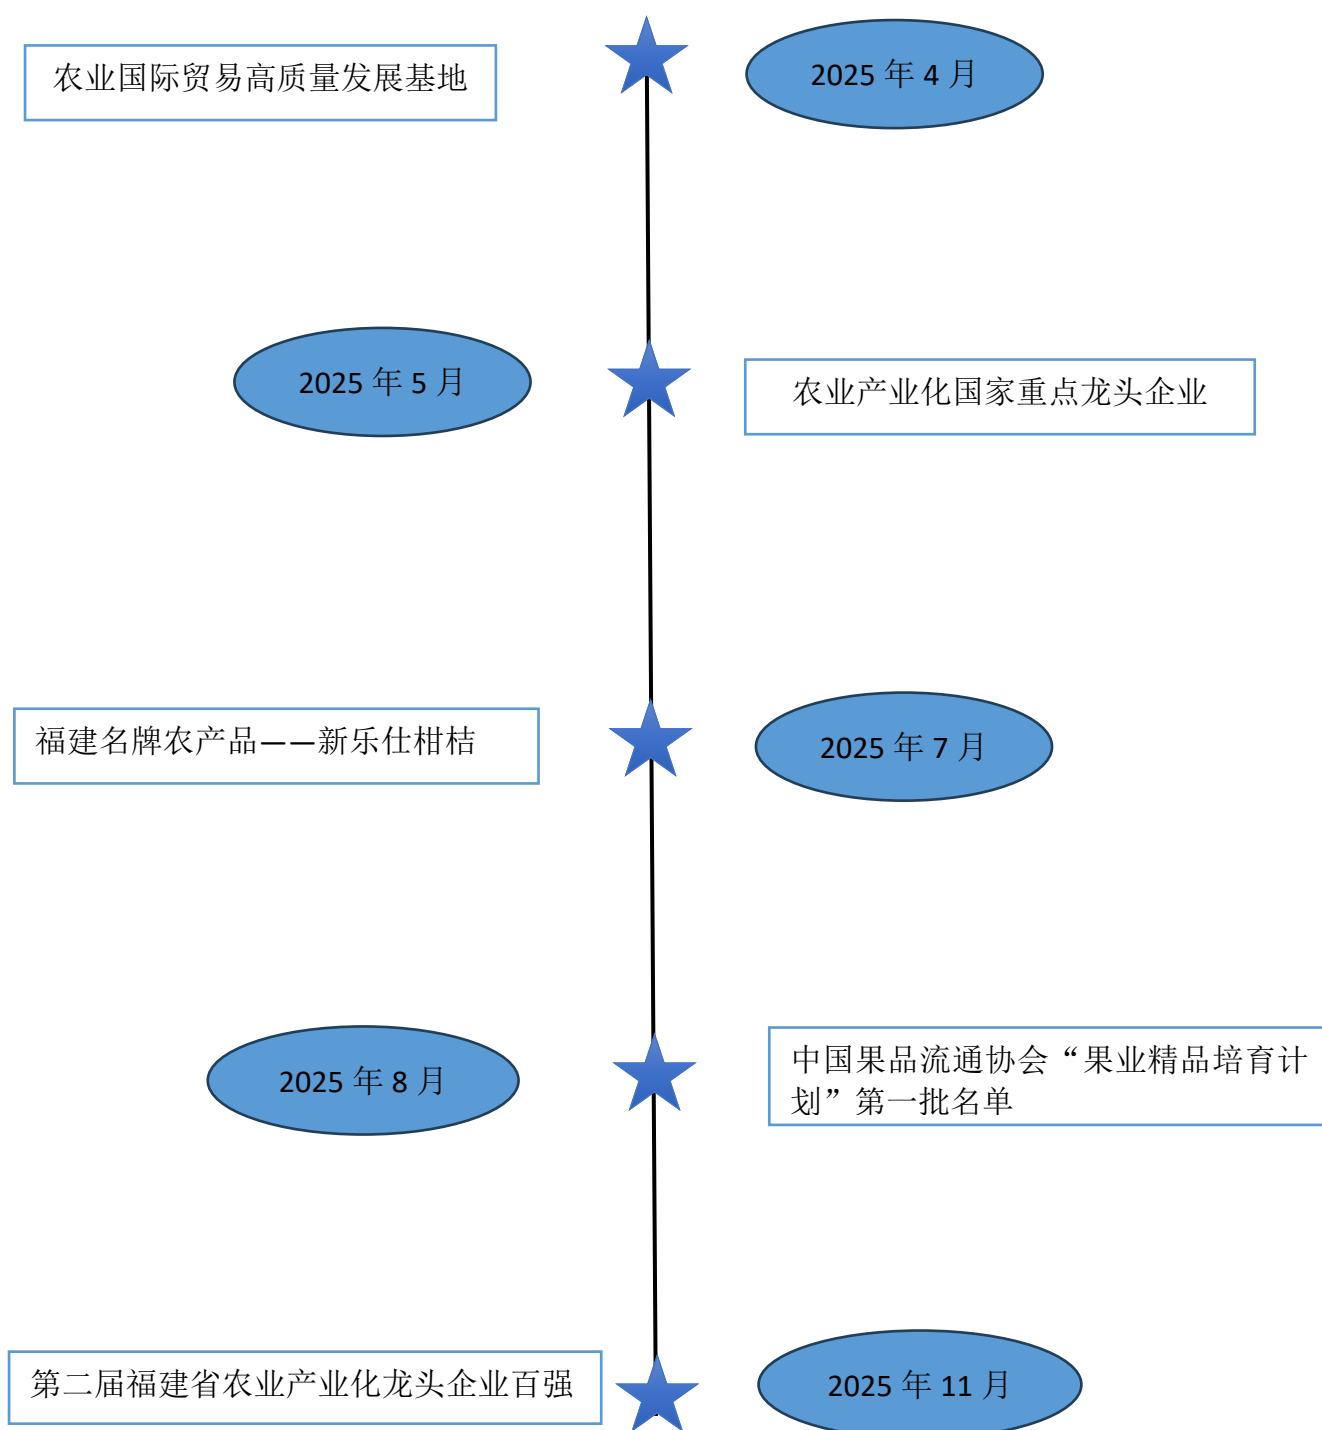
农业国际贸易高质量发展基地

2025 年 4 月

2025 年 5 月

农业产业化国家重点龙头企业

福建名牌农产品——新乐仕柑桔

2025 年 7 月

2025 年 8 月

中国果品流通协会“果业精品培育计划”第一批名单

第二届福建省农业产业化龙头企业百强

2025 年 11 月